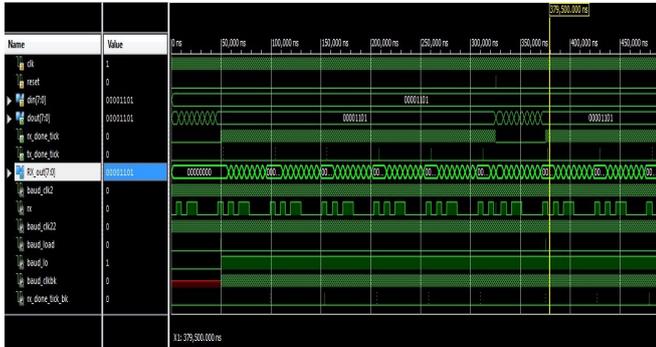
379,500.000 ns

| Name | Value |
|---|---|
| clk | 1 |
| reset | 0 |
| din[7:0] | 00001101 |
| dout[7:0] | 00001101 |
| rx_done_tick | 0 |
| tx_done_tick | 0 |
| RX_out[7:0] | 00001101 |
| baud_clk2 | 0 |
| rx | 0 |
| baud_clk22 | 0 |
| baud_load | 0 |
| baud_lo | 1 |
| baud_clkbk | 0 |
| rx_done_tick_bk | 0 |

0 ns | 50,000 ns | 100,000 ns | 150,000 ns | 200,000 ns | 250,000 ns | 300,000 ns | 350,000 ns | 400,000 ns | 450,000 ns

00001101

00001101

00001101

00000000

X1: 379,500.000 ns